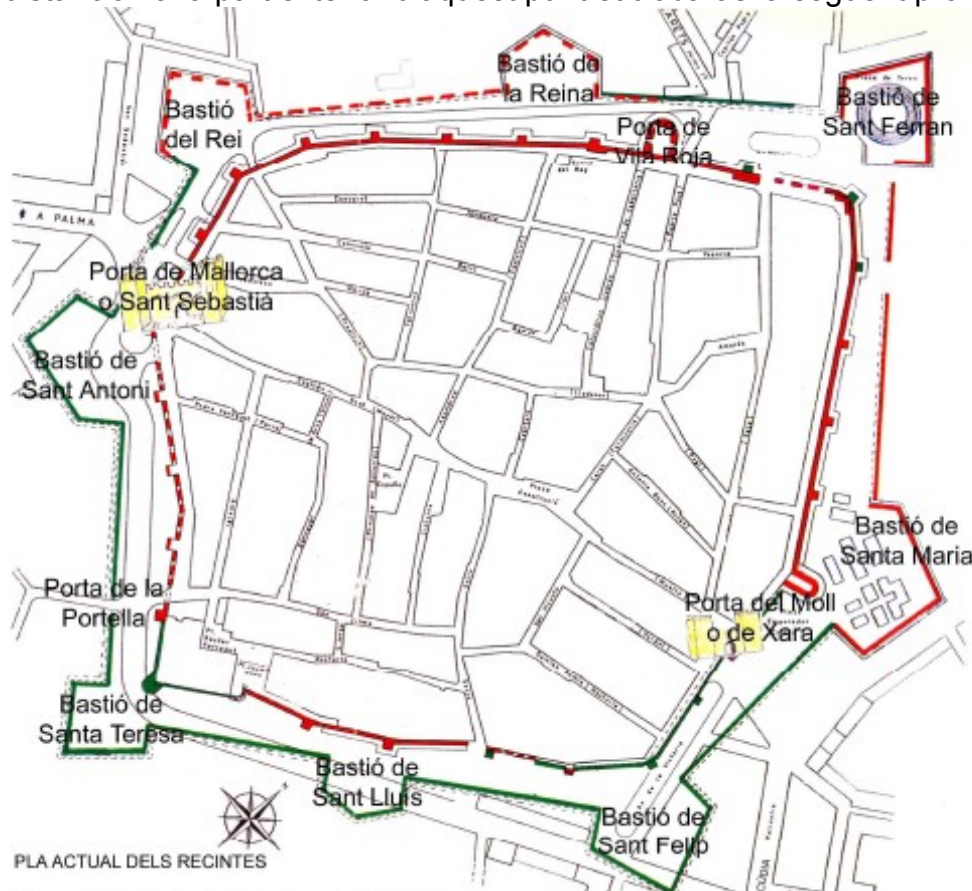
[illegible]

Bastió de la Reina

Bastió del Rei

Porta de Vila Roja

Bastió de Sant Ferran

A PALMA

Porta de Mallorca o Sant Sebastià

Bastió de Sant Antoni

Bastió de Santa Maria

Porta de la Portella

Porta del Moll o de Xara

Bastió de Santa Teresa

Bastió de Sant Lluís

Bastió de Sant Felip

PLA ACTUAL DELS RECINTES